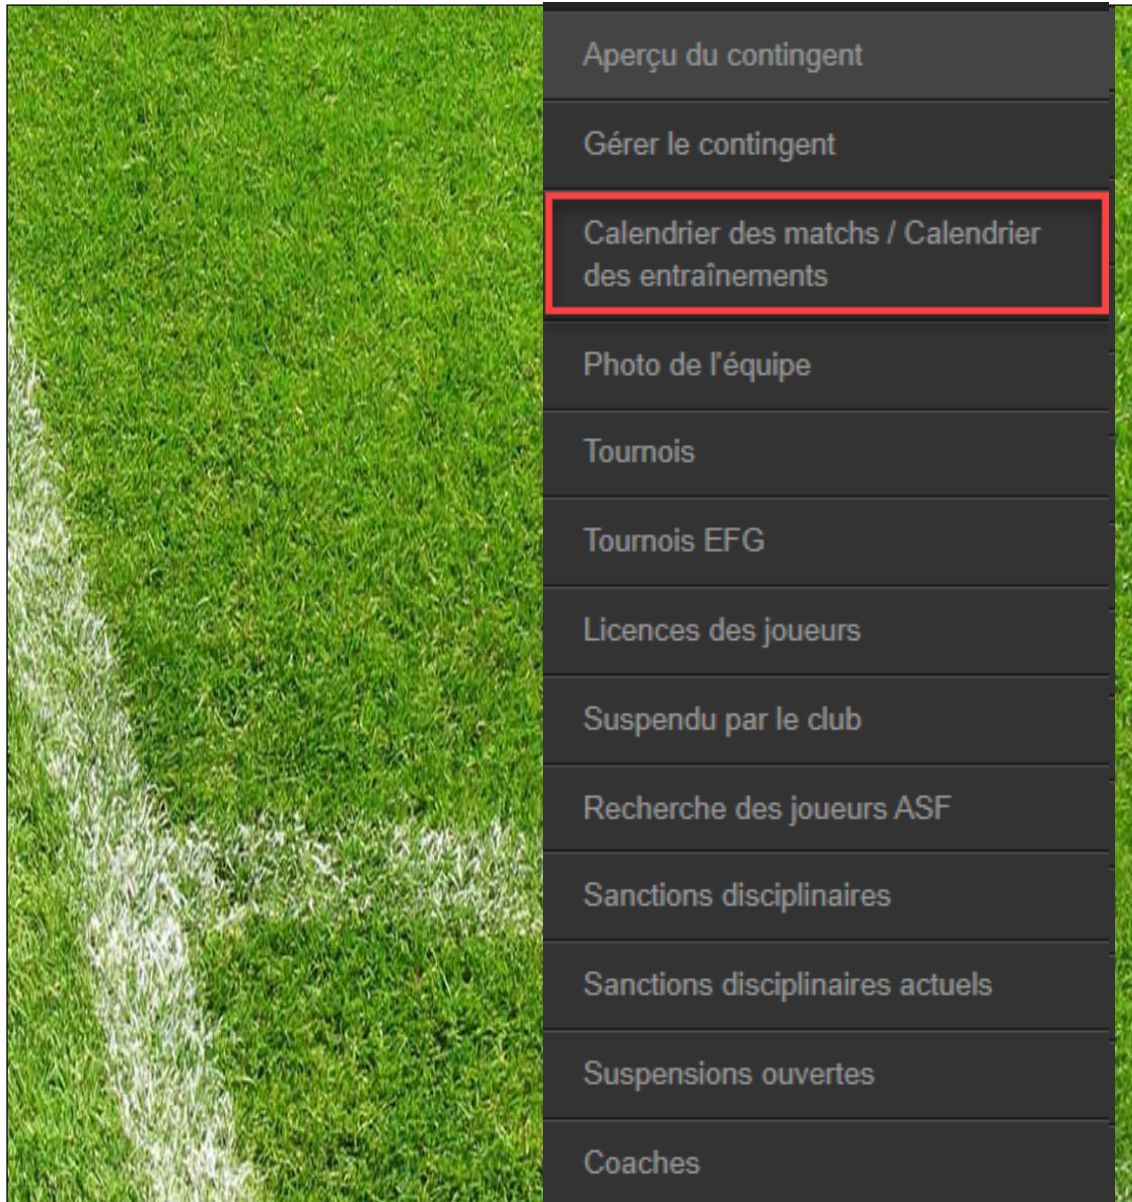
Aperçu du contingent

Gérer le contingent

Calendrier des matchs / Calendrier des entraînements

Photo de l'équipe

Tournois

Tournois EFG

Licences des joueurs

Suspendu par le club

Recherche des joueurs ASF

Sanctions disciplinaires

Sanctions disciplinaires actuels

Suspensions ouvertes

Coaches